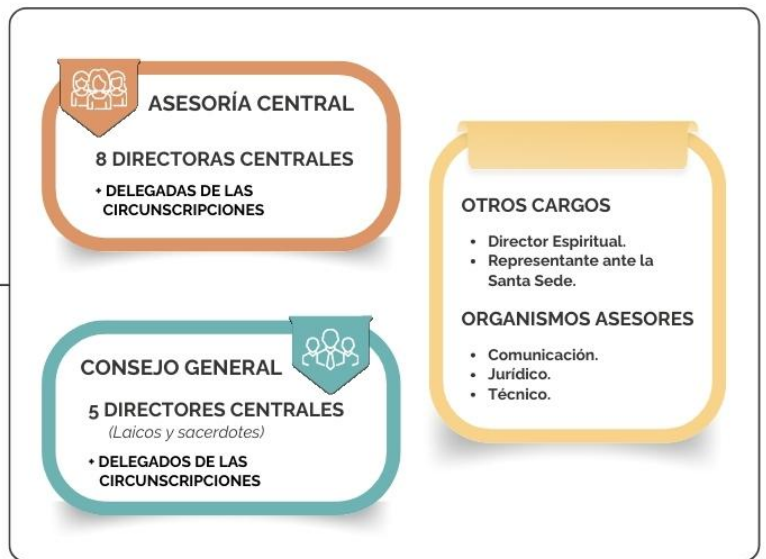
ASESORÍA CENTRAL

8 DIRECTORAS CENTRALES

+ DELEGADAS DE LAS CIRCUNSCRIPCIONES

OTROS CARGOS

• Director Espiritual.
• Representante ante la Santa Sede.

ORGANISMOS ASESORES

• Comunicación.
• Jurídico.
• Técnico.

CONSEJO GENERAL

5 DIRECTORES CENTRALES
(Laicos y sacerdotes)

+ DELEGADOS DE LAS CIRCUNSCRIPCIONES